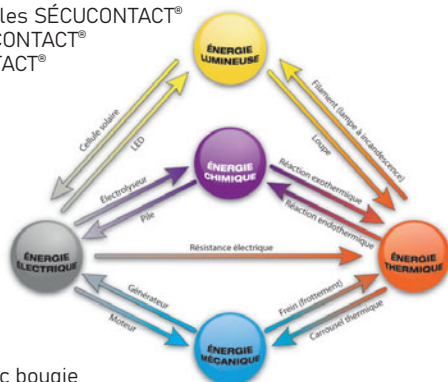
les SÉCUCONTACT®
CONTACT®
TACT®

ÉNERGIE LUMINEUSE

Cellule solaire
LED
Filament (lampe à incandescence)
Loupe

ÉNERGIE CHIMIQUE

Électrolyseur
Pile
Réaction exothermique
Réaction endothermique

ÉNERGIE ÉLECTRIQUE

Résistance électrique

ÉNERGIE THERMIQUE

Générateur
Moteur
Frein (frottement)
Carrousel thermique

ÉNERGIE MÉCANIQUE

c bougie